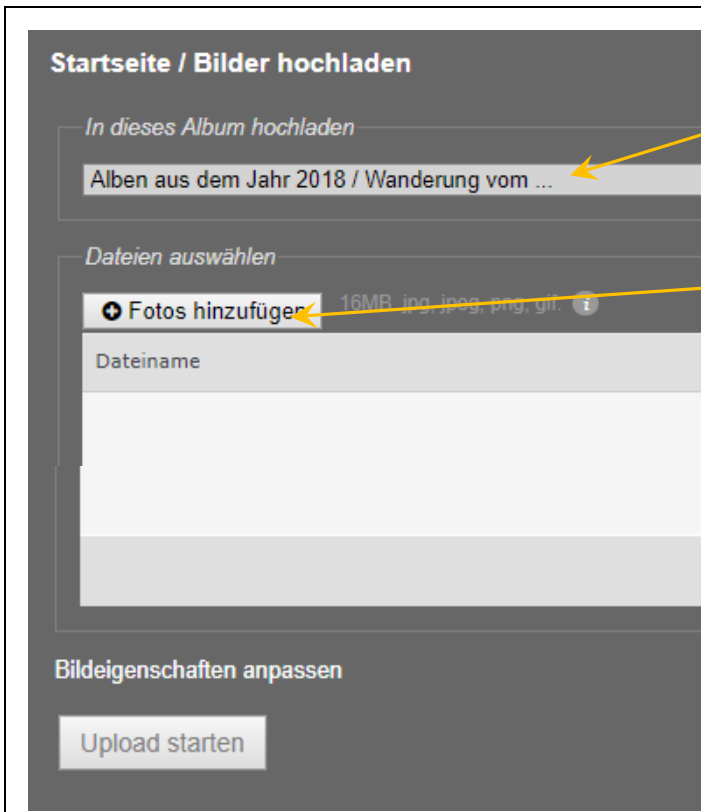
Startseite / Bilder hochladen

In dieses Album hochladen

Alben aus dem Jahr 2018 / Wanderung vom ...

Dateien auswählen

Fotos hinzufügen

16MB, jpg, jpeg, png, gif.

Dateiname

Bildeigenschaften anpassen

Upload starten